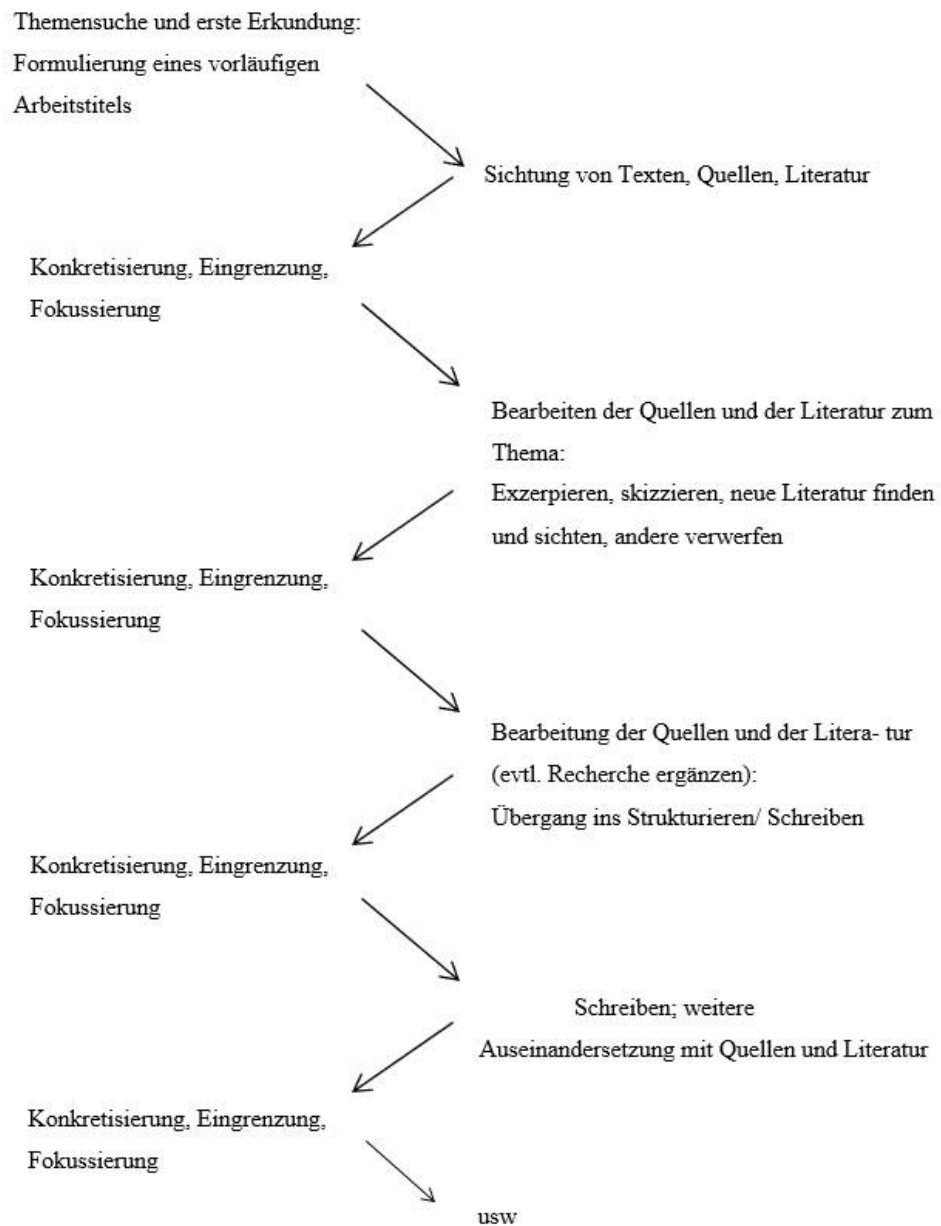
Themensuche und erste Erkundung:
Formulierung eines vorläufigen Arbeitstitels

Sichtung von Texten, Quellen, Literatur

Konkretisierung, Eingrenzung, Fokussierung

Bearbeiten der Quellen und der Literatur zum Thema:
Exzerpieren, skizzieren, neue Literatur finden und sichten, andere verwerfen

Konkretisierung, Eingrenzung, Fokussierung

Bearbeitung der Quellen und der Litera- tur (evtl. Recherche ergänzen):
Übergang ins Strukturieren/ Schreiben

Konkretisierung, Eingrenzung, Fokussierung

Schreiben; weitere Auseinandersetzung mit Quellen und Literatur

Konkretisierung, Eingrenzung, Fokussierung

usw